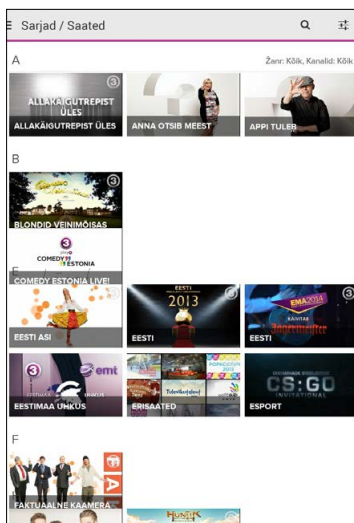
Sarjad / Saated

A

Žanr: Kõik, Kanalid: Kõik

ALLAKÄIGUTREPIST ÜLES

ALLAKÄIGUTREPIST ÜLES

ANNA OTSIB MEEST

APPI TULEB

B

BLONDID VEINIMÕISAS

COMEDY ESTONIA

COMEDY ESTONIA LIVE!

E

EESTI ASI

EESTI 2013

EESTI

EMA 2014

EESTI

emt

EESTIMAA UHKUS

ERISAATED

CS:GO

ESPORT

F

FAKTUAALNE KAAMERA

HUNDIK